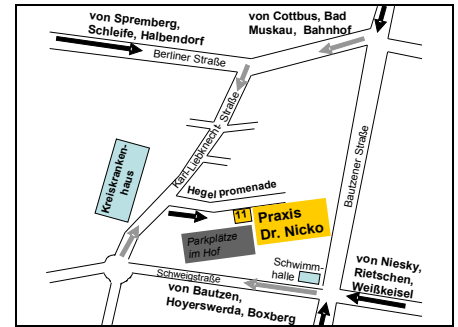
von Spremberg, Schleife, Halbendorf

von Cottbus, Bad Muskau, Bahnhof

Berliner Straße

Karl-Liebknecht-Straße

Kreiskrankenhaus

Hegel promenade

Bautzener Straße

11 Praxis Dr. Nicko

Parkplätze im Hof

Schwimmhalle

Schweigstraße

von Niesky, Rietschen, Weißkeisel

von Bautzen, Hoyerswerda, Boxberg